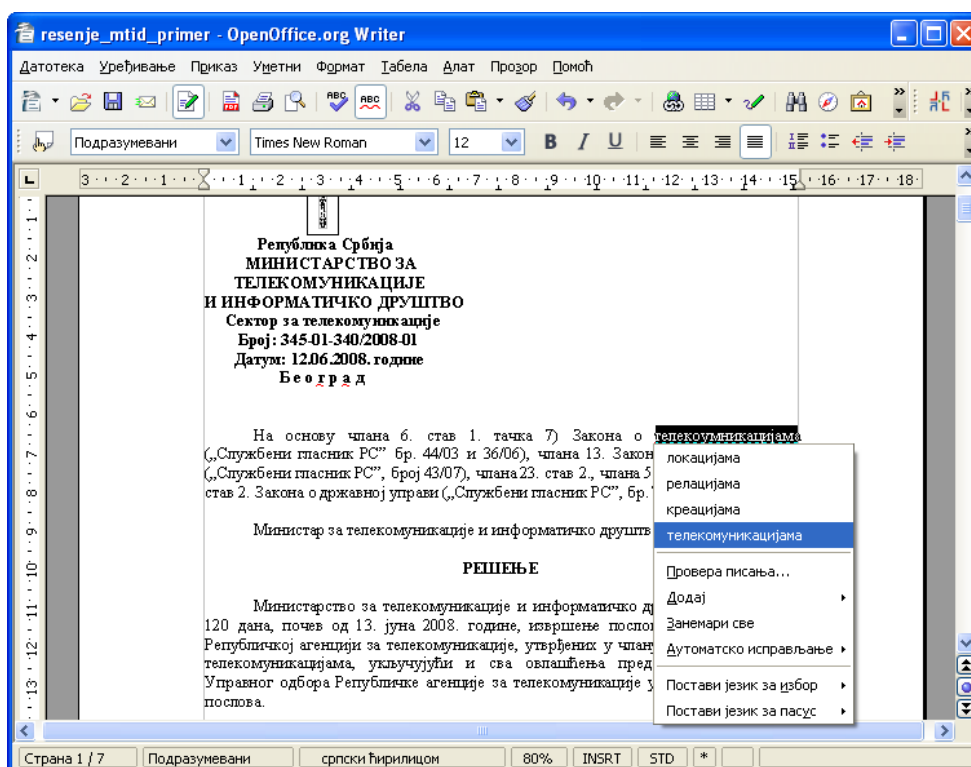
resenje_mtid_primer - OpenOffice.org Writer

Датотека Уређивање Приказ Уметни Формат Табела Алат Прозор Помоћ

Подразумевани Times New Roman 12

Република Србија
МИНИСТАРСТВО ЗА
ТЕЛЕКОМУНИКАЦИЈЕ
И ИНФОРМАТИЧКО ДРУШТВО
Сектор за телекомуникације
Број: 345-01-340/2008-01
Датум: 12.06.2008. године
Б е о г р а д

На основу члана 6. став 1. тачка 7) Закона о телекоумникацијама („Службени гласник РС" бр. 44/03 и 36/06), члана 13. Закон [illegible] („Службени гласник РС", број 43/07), члана 23. став 2., члана 5 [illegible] став 2. Закона о државној управи („Службени гласник РС", бр. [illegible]

Министар за телекомуникације и информатичко друштв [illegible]

РЕШЕЊЕ

Министарство за телекомуникације и информатичко д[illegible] 120 дана, почев од 13. јуна 2008. године, извршење послов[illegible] Републичкој агенцији за телекомуникације, утврђених у члан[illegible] телекомуникацијама, укључујући и сва овлашћења пред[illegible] Управног одбора Републичке агенције за телекомуникације у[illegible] послова.

локацијама
релацијама
креацијама
телекомуникацијама
Провера писања...
Додај
Занемари све
Аутоматско исправљање
Постави језик за избор
Постави језик за пасус

Страна 1 / 7 | Подразумевани | српски ћирилицом | 80% | INSRT | STD | *